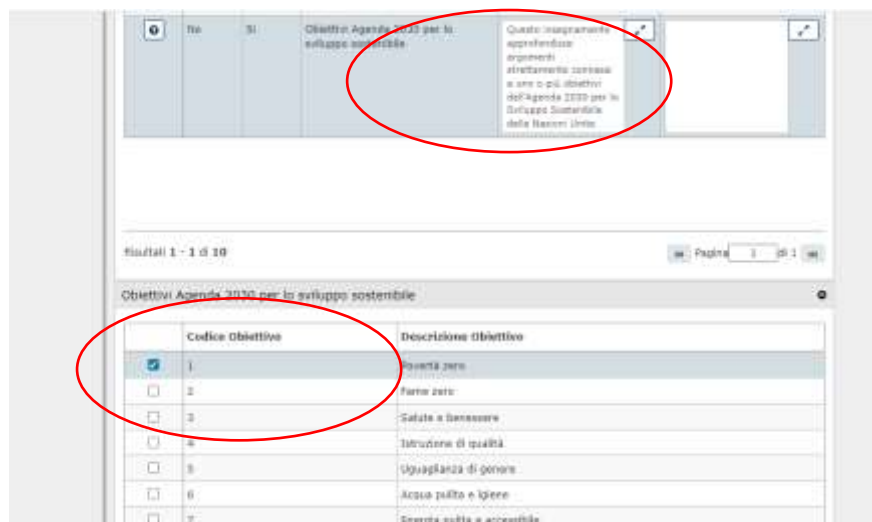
No Si Obiettivi Agenda 2030 per lo sviluppo sostenibile

Questo insegnamento approfondisce argomenti strettamente connessi a uno o più obiettivi dell'Agenda 2030 per lo Sviluppo Sostenibile delle Nazioni Unite

Risultati 1 - 1 di 10

Pagina 1 di 1

Obiettivi Agenda 2030 per lo sviluppo sostenibile

| | Codice Obiettivo | Descrizione Obiettivo |
|---|---|---|
| ☑ | 1 | Povertà zero |
| ☐ | 2 | Fame zero |
| ☐ | 3 | Salute e benessere |
| ☐ | 4 | Istruzione di qualità |
| ☐ | 5 | Uguaglianza di genere |
| ☐ | 6 | Acqua pulita e igiene |
| ☐ | 7 | Energia pulita e accessibile |